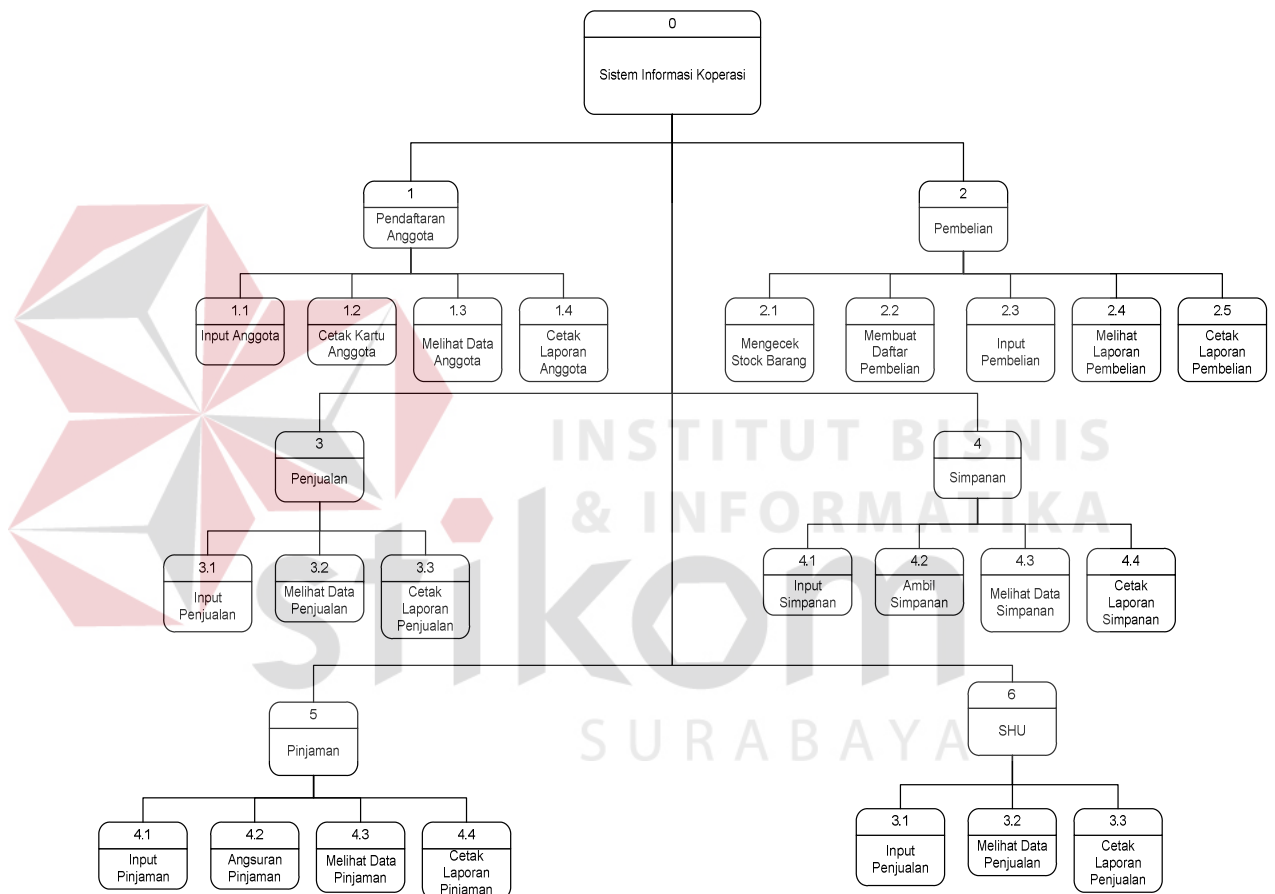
0
Sistem Informasi Koperasi

1
Pendaftaran Anggota

2
Pembelian

1.1
Input Anggota

1.2
Cetak Kartu Anggota

1.3
Melihat Data Anggota

1.4
Cetak Laporan Anggota

2.1
Mengecek Stock Barang

2.2
Membuat Daftar Pembelian

2.3
Input Pembelian

2.4
Melihat Laporan Pembelian

2.5
Cetak Laporan Pembelian

INSTITUT BISNIS
& INFORMATIKA

3
Penjualan

4
Simpanan

3.1
Input Penjualan

3.2
Melihat Data Penjualan

3.3
Cetak Laporan Penjualan

4.1
Input Simpanan

4.2
Ambil Simpanan

4.3
Melihat Data Simpanan

4.4
Cetak Laporan Simpanan

stikom

SURABAYA

5
Pinjaman

6
SHU

4.1
Input Pinjaman

4.2
Angsuran Pinjaman

4.3
Melihat Data Pinjaman

4.4
Cetak Laporan Pinjaman

3.1
Input Penjualan

3.2
Melihat Data Penjualan

3.3
Cetak Laporan Penjualan